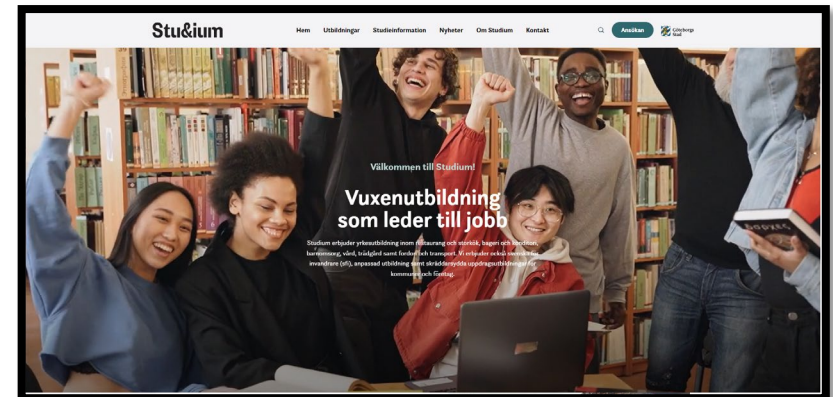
Stu&ium

Hem Utbildningar Studieinformation Nyheter Om Studium Kontakt

Ansökan

Göteborgs Stad

Välkommen till Studium!

Vuxenutbildning som leder till jobb

Studium erbjuder yrkesutbildning inom restaurang och storkök, bageri och konditori, barnomsorg, vård, trädgård samt fordon och transport. Vi erbjuder också svenska för invandrare (sfi), anpassad utbildning samt skräddarsydda uppdragsutbildningar för kommuner och företag.